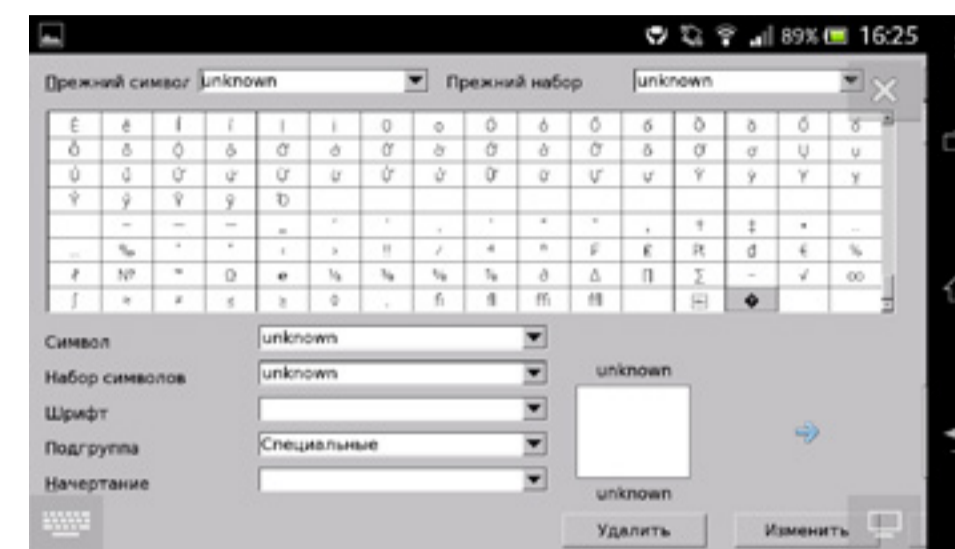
89% 16:25

Прежний символ unknown

Прежний набор unknown

| Ê | ê | Î | î | İ | ı | O | o | Ô | ô | Ô | ô | Ô | ô | Ô | ô |
|---|---|---|---|---|---|---|---|---|---|---|---|---|---|---|---|
| Ô | ô | Ộ | ộ | Ơ | ơ | Ớ | ớ | Ờ | ờ | Ở | ở | Ỡ | ỡ | Ụ | ụ |
| Ù | ù | Ư | ư | Ứ | ứ | Ừ | ừ | Ử | ử | Ữ | ữ | Ỳ | ỳ | Ỵ | ỵ |
| Ỷ | ỷ | Ỹ | ỹ | Ð | | | | | | | | | | | |
| | – | — | — | ‗ | ' | ' | ‚ | ' | " | " | „ | † | ‡ | • | … |
| … | ‰ | ′ | ″ | ‹ | › | ‼ | ⁄ | ⁿ | ⁿ | ₣ | ₤ | ₧ | đ | € | ℅ |
| ℓ | № | ™ | Ω | ℮ | ⅛ | ⅜ | ⅝ | ⅞ | ∂ | ∆ | ∏ | ∑ | − | √ | ∞ |
| ∫ | ≈ | ≠ | ≤ | ≥ | ◊ | . | fi | fl | ffi | ffl | | ⊟ | ◆ | | |

Символ unknown

Набор символов unknown

unknown

Шрифт

Подгруппа Специальные

Начертание

unknown

Удалить

Изменить